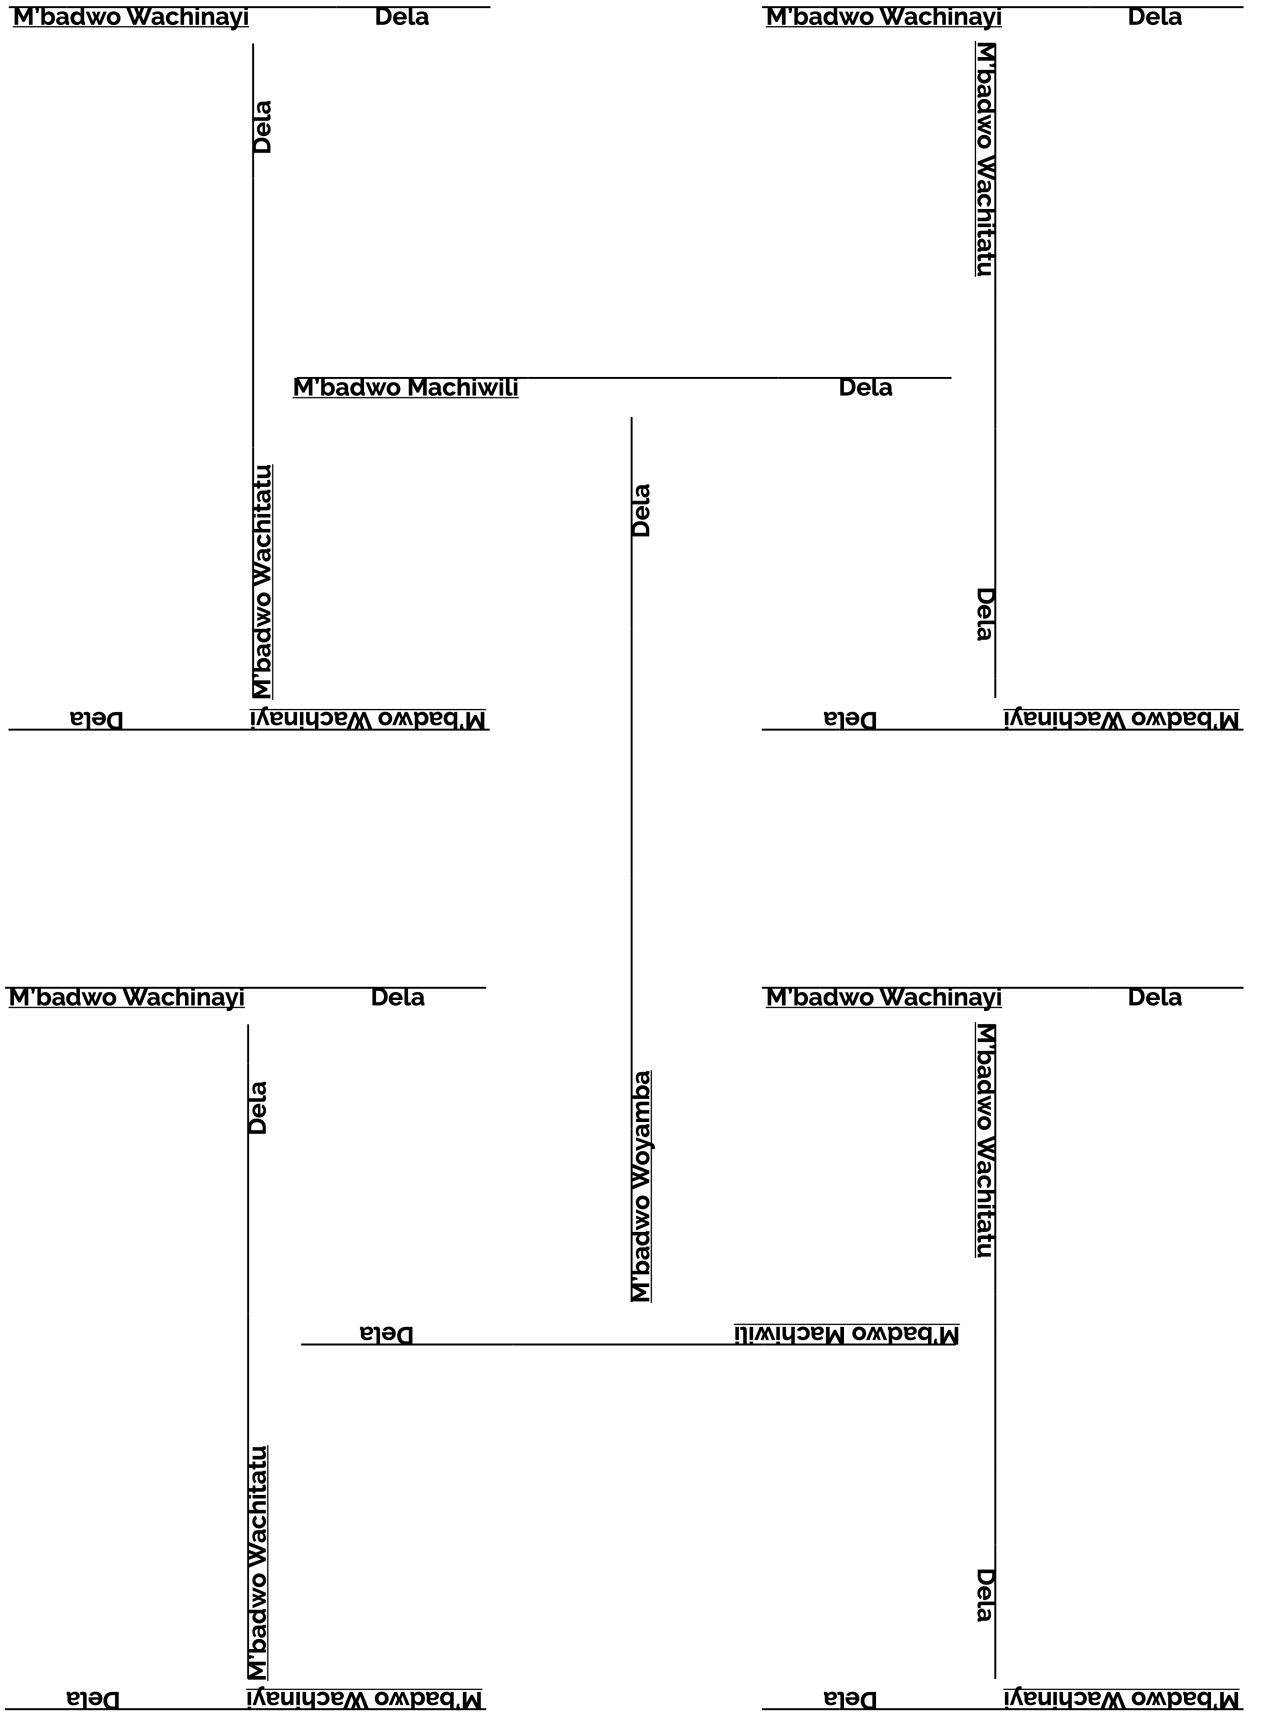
M'badwo Wachinayi Dela

M'badwo Wachinayi Dela

Dela

M'badwo Wachitatu

M'badwo Machiwili Dela

Dela

M'badwo Wachitatu

Dela

M'badwo Wachinayi Dela

M'badwo Wachinayi Dela

M'badwo Wachinayi Dela

M'badwo Wachinayi Dela

Dela

M'badwo Wachitatu

M'badwo Woyamba

M'badwo Machiwili Dela

M'badwo Wachitatu

Dela

M'badwo Wachinayi Dela

M'badwo Wachinayi Dela